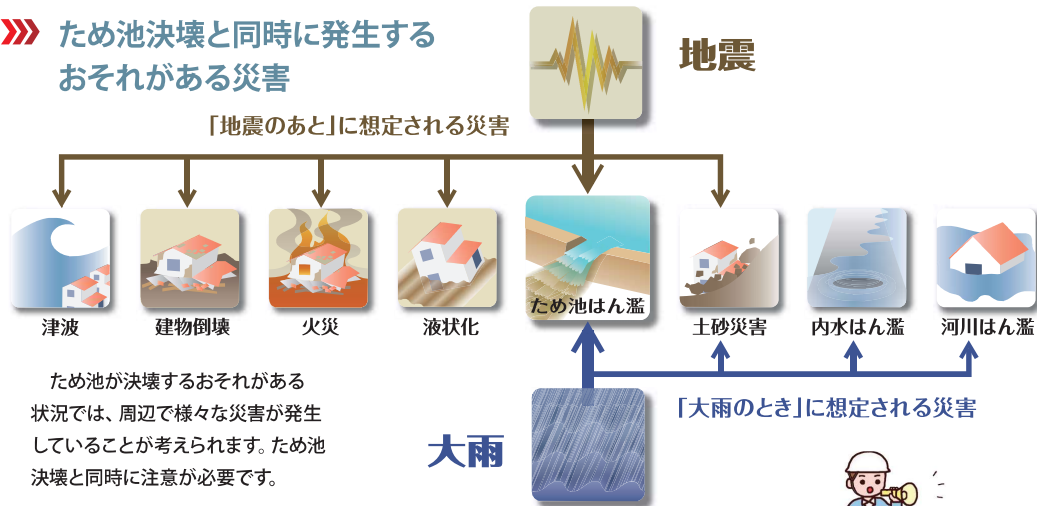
ため池決壊と同時に発生するおそれがある災害

地震

「地震のあと」に想定される災害

津波

建物倒壊

火災

液状化

ため池はん濫

土砂災害

内水はん濫

河川はん濫

ため池が決壊するおそれがある状況では、周辺で様々な災害が発生していることが考えられます。ため池決壊と同時に注意が必要です。

大雨

「大雨のとき」に想定される災害